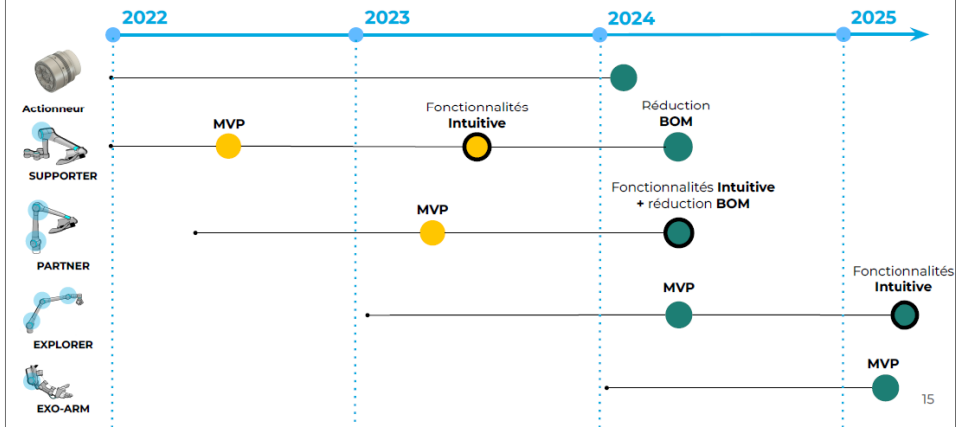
2022
2023
2024
2025

Actionneur

SUPPORTER
MVP
Fonctionnalités **Intuitive**
Réduction **BOM**

PARTNER
MVP
Fonctionnalités **Intuitive** + réduction **BOM**

EXPLORER
MVP
Fonctionnalités **Intuitive**

EXO-ARM
MVP

15